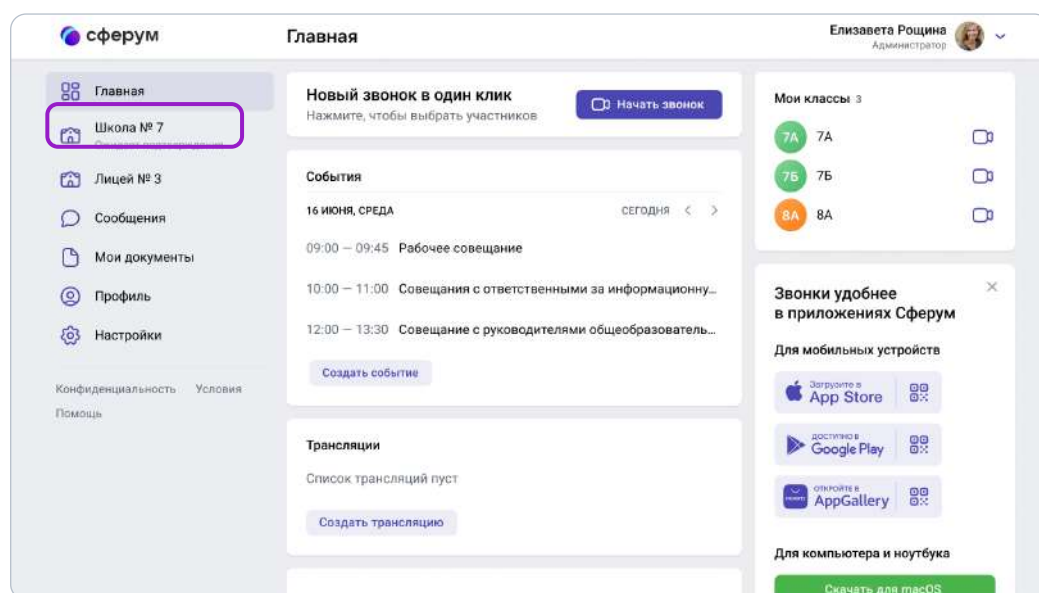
сферум

Главная

Елизавета Рощина
Администратор

Главная

Школа № 7
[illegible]

Лицей № 3

Сообщения

Мои документы

Профиль

Настройки

Конфиденциальность Условия
Помощь

Новый звонок в один клик
Нажмите, чтобы выбрать участников

Начать звонок

События

16 ИЮНЯ, СРЕДА

СЕГОДНЯ

09:00 — 09:45 Рабочее совещание

10:00 — 11:00 Совещания с ответственными за информационну...

12:00 — 13:30 Совещание с руководителями общеобразователь...

Создать событие

Трансляции

Список трансляций пуст

Создать трансляцию

Мои классы 3

7А 7А

7Б 7Б

8А 8А

Звонки удобнее в приложениях Сферум

Для мобильных устройств

Загрузите в App Store

доступно в Google Play

откройте в AppGallery

Для компьютера и ноутбука

Скачать для macOS